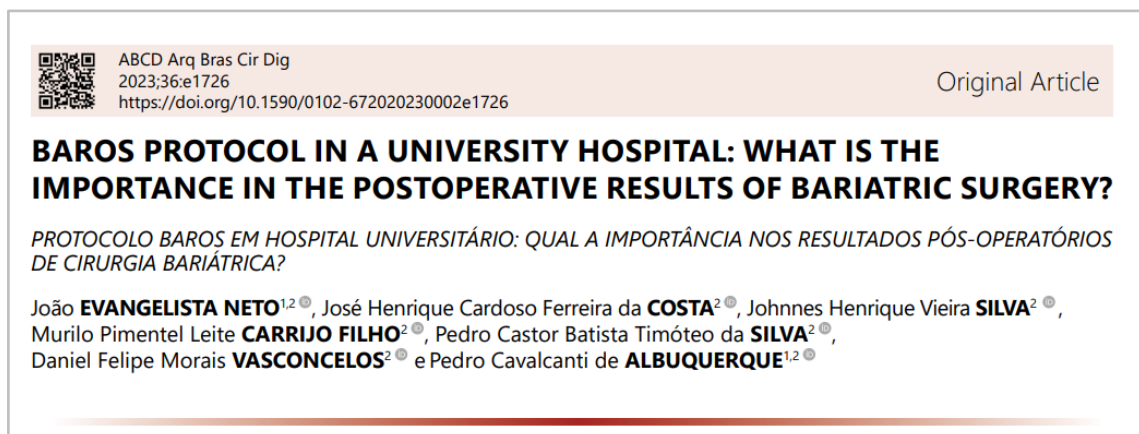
ABCD Arq Bras Cir Dig
2023;36:e1726
https://doi.org/10.1590/0102-672020230002e1726

Original Article

BAROS PROTOCOL IN A UNIVERSITY HOSPITAL: WHAT IS THE IMPORTANCE IN THE POSTOPERATIVE RESULTS OF BARIATRIC SURGERY?

PROTOCOLO BAROS EM HOSPITAL UNIVERSITÁRIO: QUAL A IMPORTÂNCIA NOS RESULTADOS PÓS-OPERATÓRIOS DE CIRURGIA BARIÁTRICA?

João EVANGELISTA NETO$^{1,2}$, José Henrique Cardoso Ferreira da COSTA$^{2}$, Johnnes Henrique Vieira SILVA$^{2}$, Murilo Pimentel Leite CARRIJO FILHO$^{2}$, Pedro Castor Batista Timóteo da SILVA$^{2}$, Daniel Felipe Morais VASCONCELOS$^{2}$ e Pedro Cavalcanti de ALBUQUERQUE$^{1,2}$